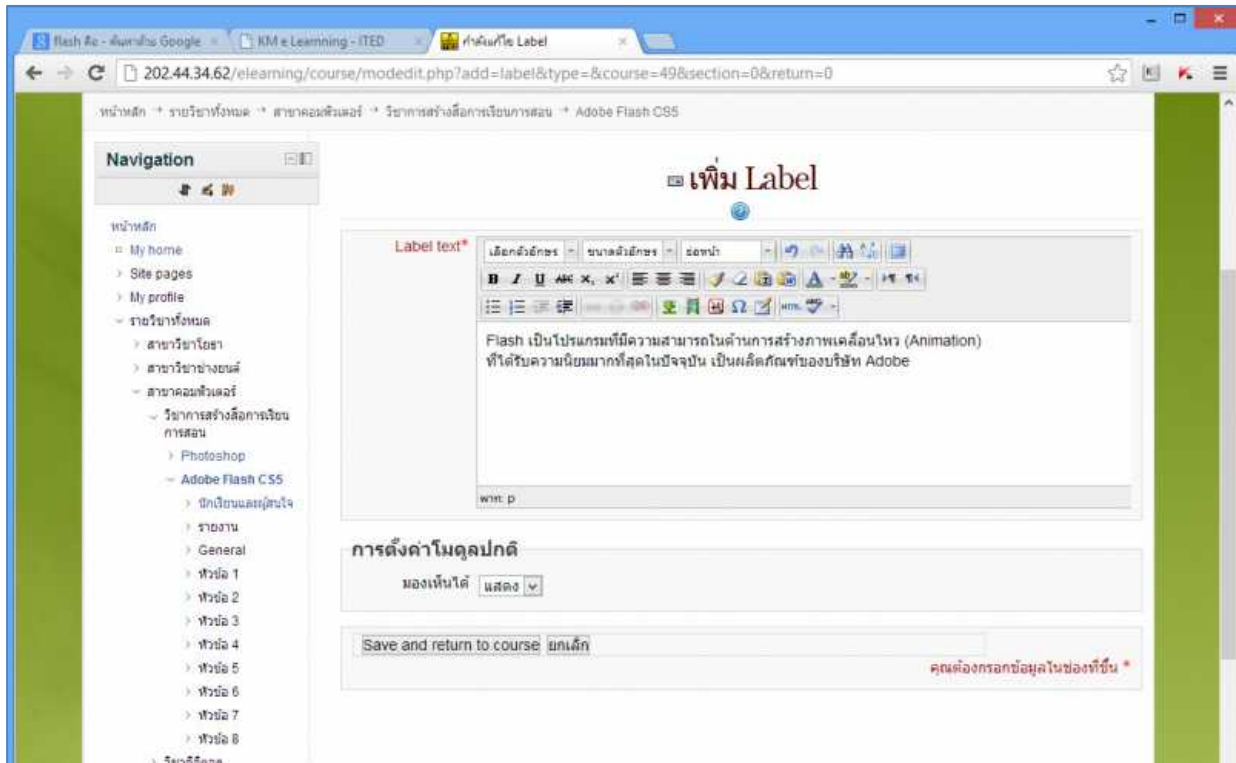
flash คือ - ค้นหาด้วย Google × | KM e Learnning - ITED × | กำลังแก้ไข Label ×

202.44.34.62/elearning/course/modedit.php?add=label&type=&course=49&section=0&return=0

หน้าหลัก → รายวิชาทั้งหมด → สาขาคอมพิวเตอร์ → วิชาการสร้างสื่อการเรียนการสอน → Adobe Flash CS5

Navigation

หน้าหลัก
My home
Site pages
My profile
รายวิชาทั้งหมด
สาขาวิชาโยธา
สาขาวิชาช่างยนต์
สาขาคอมพิวเตอร์
วิชาการสร้างสื่อการเรียนการสอน
Photoshop
Adobe Flash CS5
นักเรียนและผู้สนใจ
รายงาน
General
หัวข้อ 1
หัวข้อ 2
หัวข้อ 3
หัวข้อ 4
หัวข้อ 5
หัวข้อ 6
หัวข้อ 7
หัวข้อ 8
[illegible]

เพิ่ม Label

Label text*

เลือกตัวอักษร ขนาดตัวอักษร ย่อหน้า

Flash เป็นโปรแกรมที่มีความสามารถในด้านการสร้างภาพเคลื่อนไหว (Animation) ที่ได้รับความนิยมมากที่สุดในปัจจุบัน เป็นผลิตภัณฑ์ของบริษัท Adobe

พาท: p

การตั้งค่าโมดูลปกติ

มองเห็นได้ แสดง

Save and return to course ยกเลิก

คุณต้องกรอกข้อมูลในช่องที่ขึ้น *